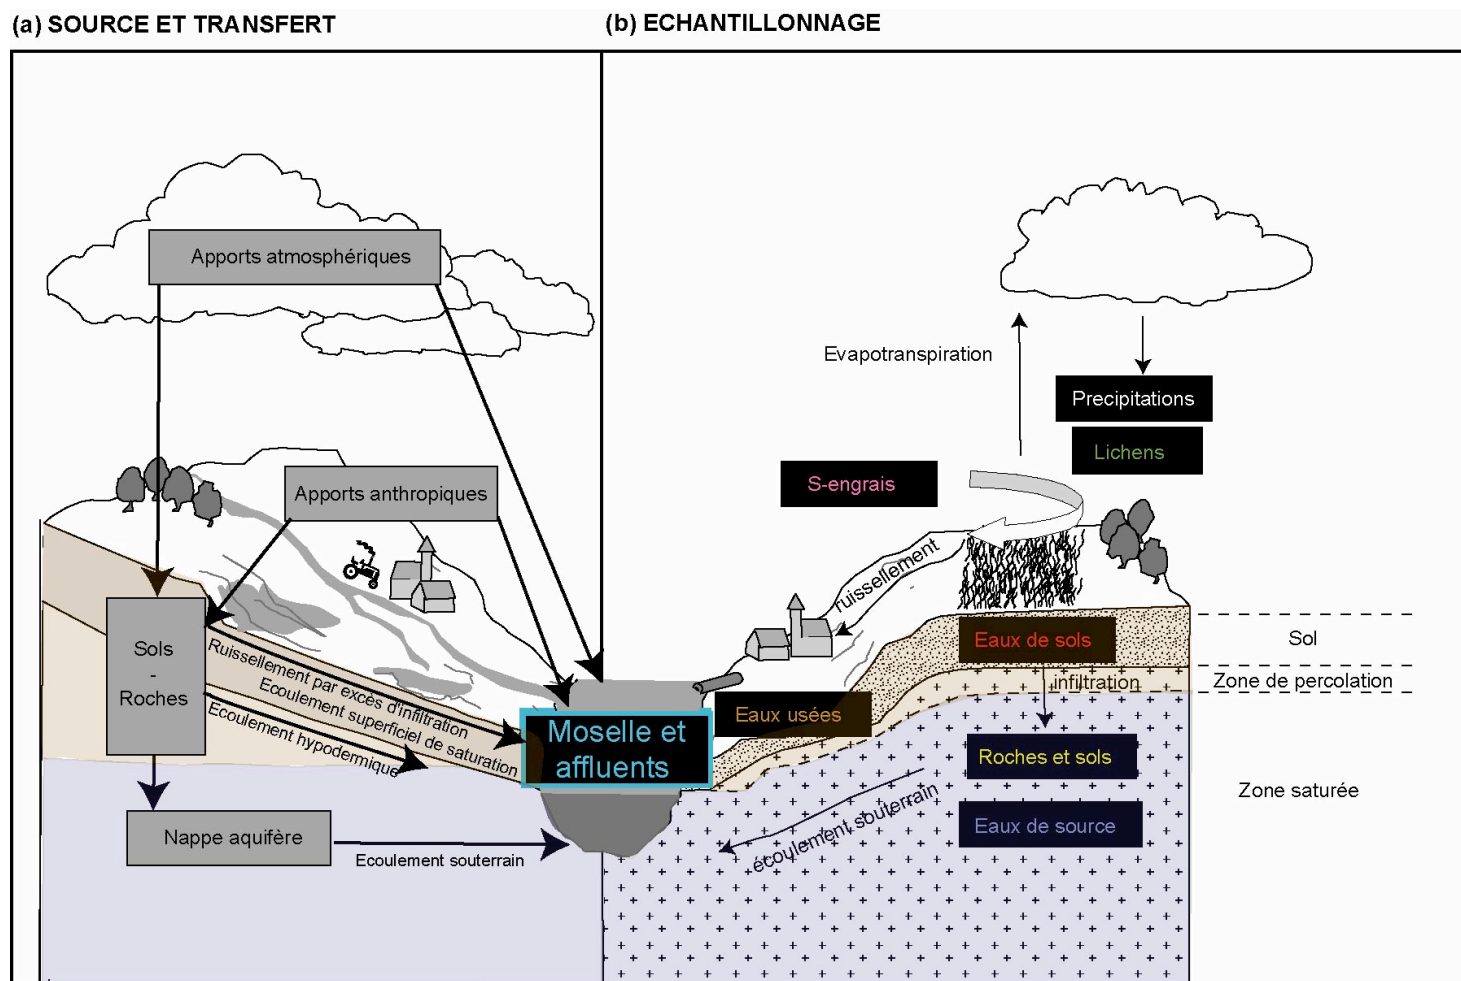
(a) SOURCE ET TRANSFERT

(b) ECHANTILLONNAGE

Apports atmosphériques

Apports anthropiques

Sols
-
Roches

Ruissellement par excès d'infiltration

Ecoulement superficiel de saturation

Ecoulement hypodermique

Moselle et affluents

Nappe aquifère

Ecoulement souterrain

Evapotranspiration

Precipitations

Lichens

S-engrais

ruissellement

Eaux de sols

infiltration

Eaux usées

Roches et sols

Eaux de source

écoulement souterrain

Sol

Zone de percolation

Zone saturée